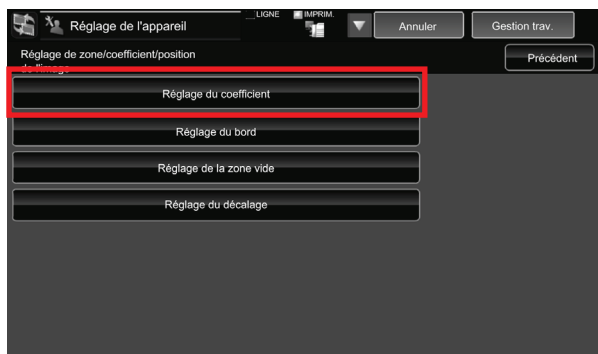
Réglage de l'appareil

LIGNE

IMPRIM.

Annuler

Gestion trav.

Réglage de zone/coefficient/position de l'image

Précédent

Réglage du coefficient

Réglage du bord

Réglage de la zone vide

Réglage du décalage